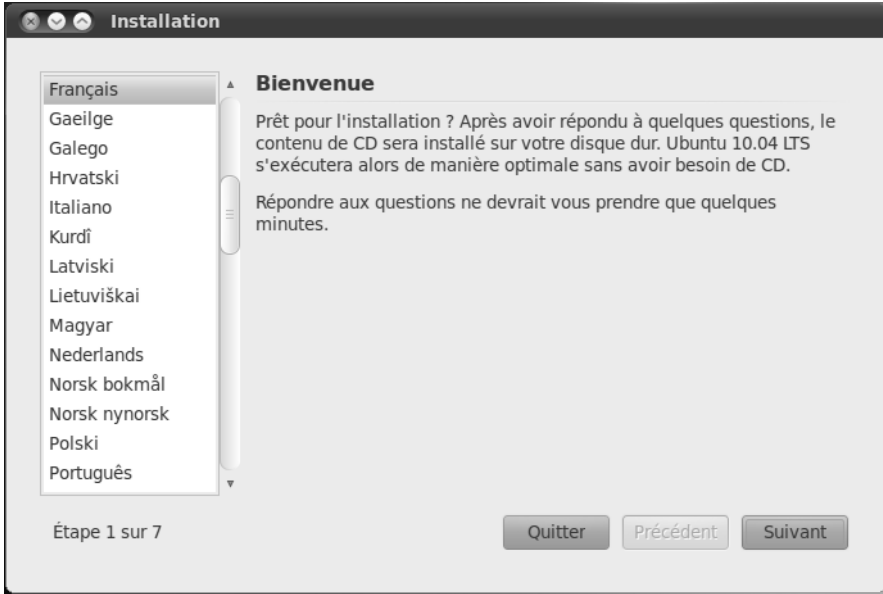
Installation

Français
Gaeilge
Galego
Hrvatski
Italiano
Kurdî
Latviski
Lietuviškai
Magyar
Nederlands
Norsk bokmål
Norsk nynorsk
Polski
Português

Bienvenue

Prêt pour l'installation ? Après avoir répondu à quelques questions, le contenu de CD sera installé sur votre disque dur. Ubuntu 10.04 LTS s'exécutera alors de manière optimale sans avoir besoin de CD.

Répondre aux questions ne devrait vous prendre que quelques minutes.

Étape 1 sur 7

Quitter
Précédent
Suivant